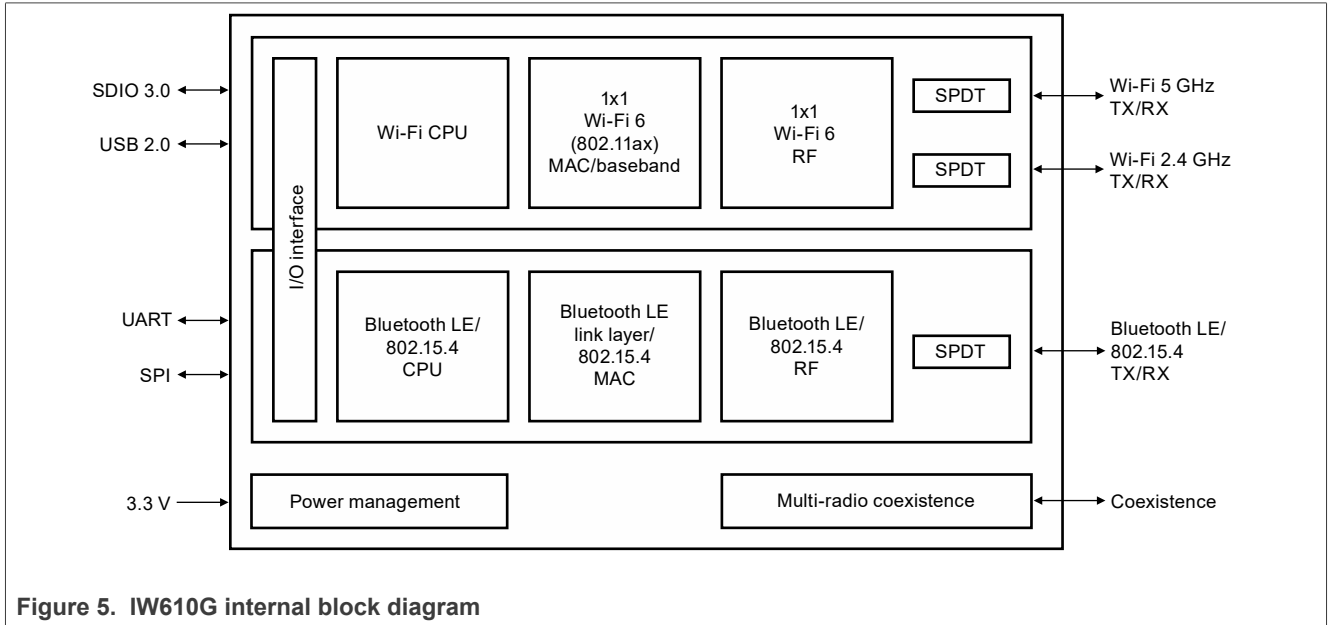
SDIO 3.0

USB 2.0

I/O interface

Wi-Fi CPU

1x1
Wi-Fi 6
(802.11ax)
MAC/baseband

1x1
Wi-Fi 6
RF

SPDT

SPDT

Wi-Fi 5 GHz
TX/RX

Wi-Fi 2.4 GHz
TX/RX

UART

SPI

Bluetooth LE/
802.15.4
CPU

Bluetooth LE
link layer/
802.15.4
MAC

Bluetooth LE/
802.15.4
RF

SPDT

Bluetooth LE/
802.15.4
TX/RX

3.3 V

Power management

Multi-radio coexistence

Coexistence

**Figure 5. IW610G internal block diagram**